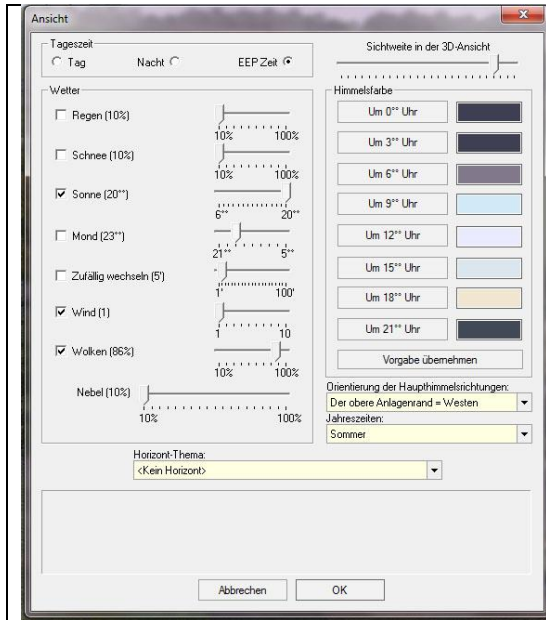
Ansicht

Tageszeit
Tag
Nacht
EEP Zeit

Sichtweite in der 3D-Ansicht

Wetter
Regen (10%)
10% 100%
Schnee (10%)
10% 100%
Sonne (20°°)
6°° 20°°
Mond (23°°)
21°° 5°°
Zufällig wechseln (5')
1' 100'
Wind (1)
1 10
Wolken (86%)
10% 100%
Nebel (10%)
10% 100%

Himmelsfarbe
Um 0°° Uhr
Um 3°° Uhr
Um 6°° Uhr
Um 9°° Uhr
Um 12°° Uhr
Um 15°° Uhr
Um 18°° Uhr
Um 21°° Uhr
Vorgabe übernehmen

Orientierung der Haupthimmelsrichtungen:
Der obere Anlagenrand = Westen
Jahreszeiten:
Sommer

Horizont-Thema:
<Kein Horizont>

Abbrechen
OK